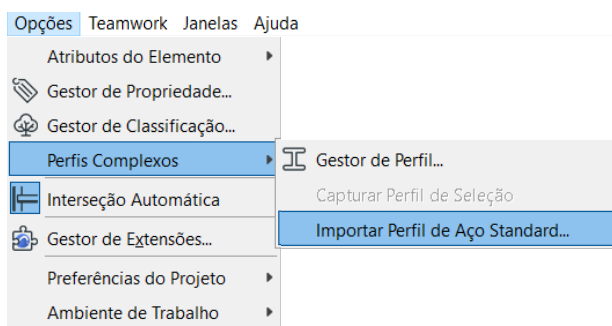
Opções Teamwork Janelas Ajuda

Atributos do Elemento
Gestor de Propriedade...
Gestor de Classificação...
Perfis Complexos
Interseção Automática
Gestor de Extensões...
Preferências do Projeto
Ambiente de Trabalho

Gestor de Perfil...
Capturar Perfil de Seleção
Importar Perfil de Aço Standard...